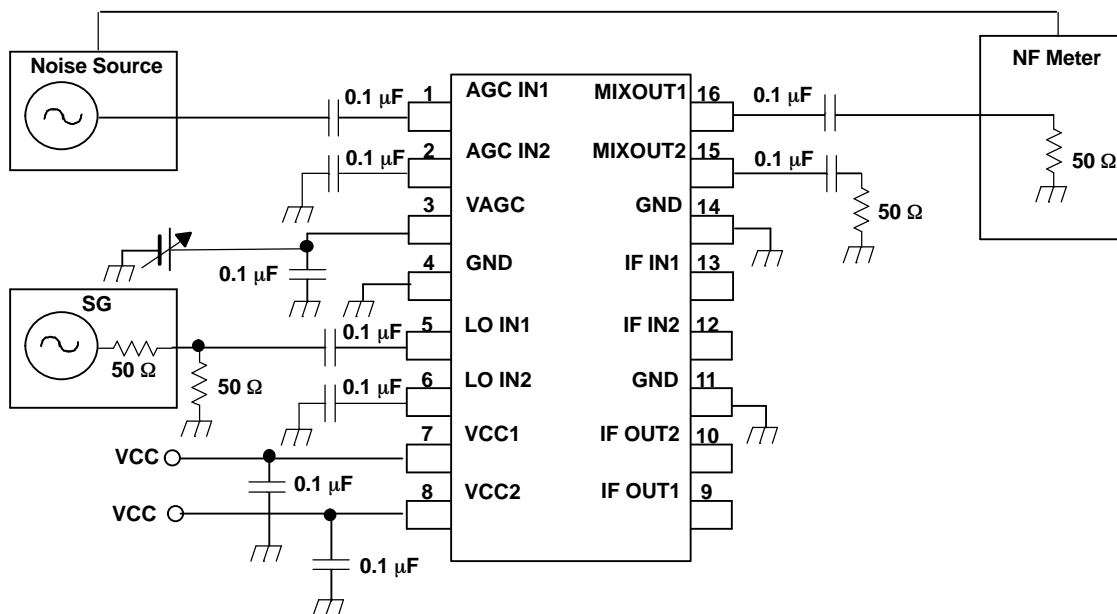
Noise Source

NF Meter

0.1 μF 1 AGC IN1 MIXOUT1 16 0.1 μF

50 Ω

0.1 μF 2 AGC IN2 MIXOUT2 15 0.1 μF

3 VAGC GND 14

50 Ω

0.1 μF

4 GND IF IN1 13

SG

0.1 μF 5 LO IN1 IF IN2 12

50 Ω

50 Ω

0.1 μF 6 LO IN2 GND 11

7 VCC1 IF OUT2 10

VCC

0.1 μF

8 VCC2 IF OUT1 9

VCC

0.1 μF